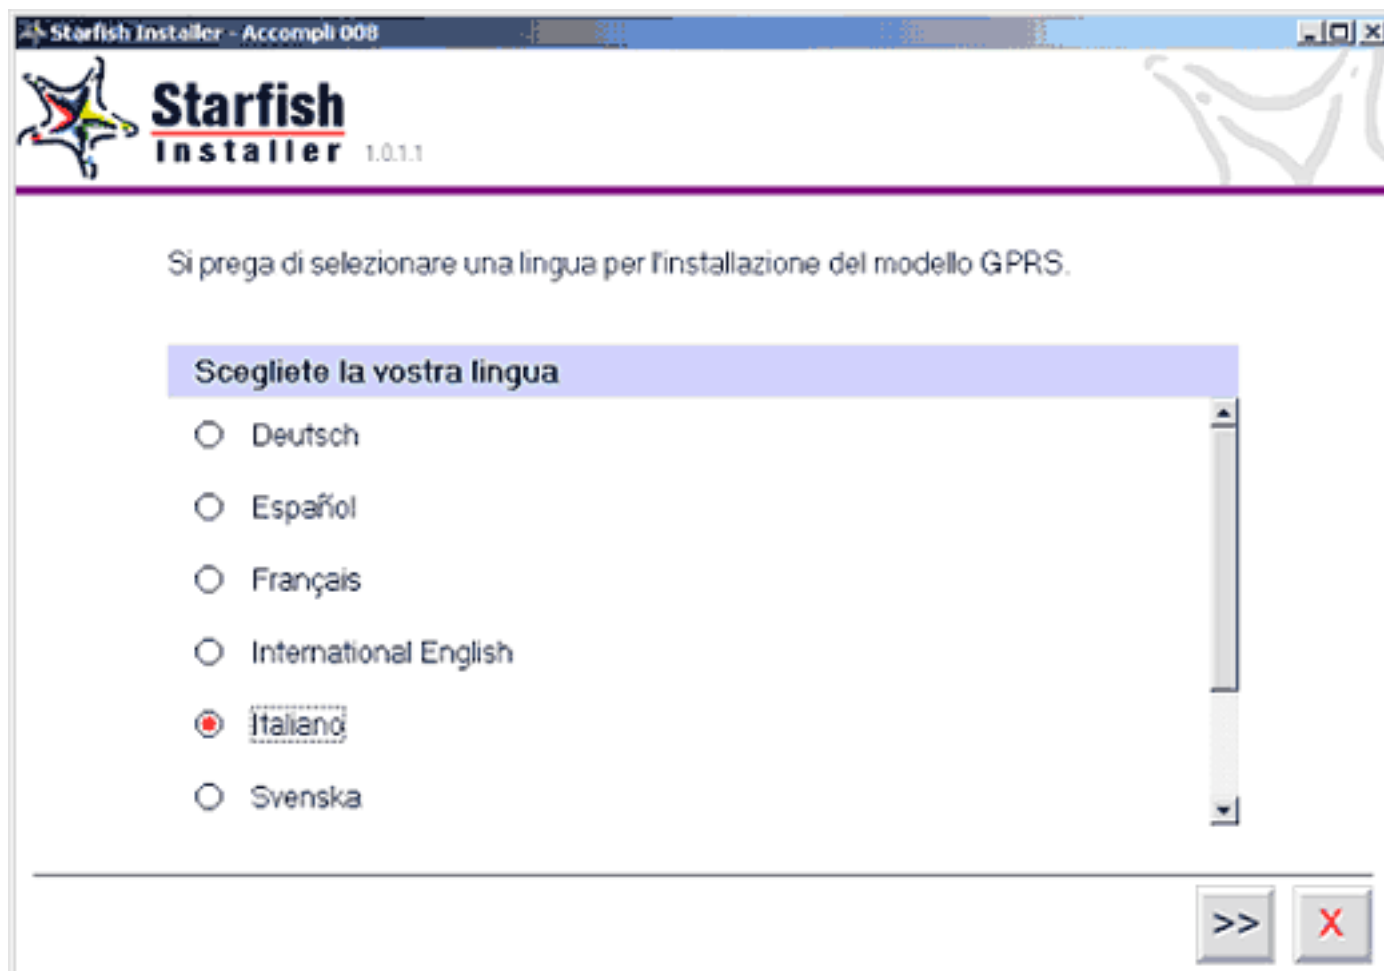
Starfish Installer - Accompli 008

Starfish
Installer 1.0.1.1

Si prega di selezionare una lingua per l'installazione del modello GPRS.

Scegliete la vostra lingua

Deutsch

Español

Français

International English

Italiano

Svenska

>>

X